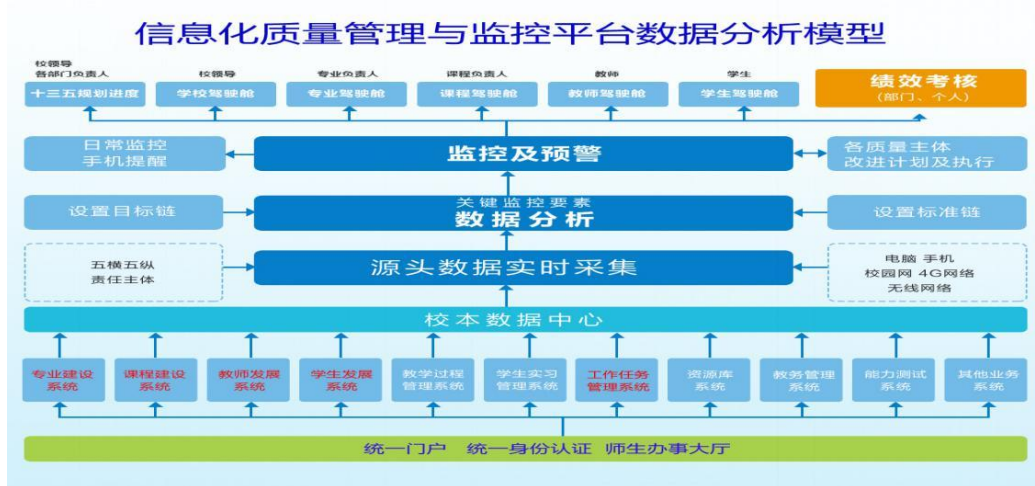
信息化质量管理与监控平台数据分析模型

校领导
各部门负责人
十三五规划进度

校领导
学校驾驶舱

专业负责人
专业驾驶舱

课程负责人
课程驾驶舱

教师
教师驾驶舱

学生
学生驾驶舱

绩效考核
（部门、个人）

日常监控
手机提醒

监控及预警

各质量主体
改进计划及执行

设置目标链

关键监控要素
数据分析

设置标准链

五横五纵
责任主体

源头数据实时采集

电脑 手机
校园网 4G网络
无线网络

校本数据中心

专业建设系统

课程建设系统

教师发展系统

学生发展系统

教学过程管理系统

学生实习管理系统

工作任务管理系统

资源库系统

教务管理系统

能力测试系统

其他业务系统

统一门户 统一身份认证 师生办事大厅